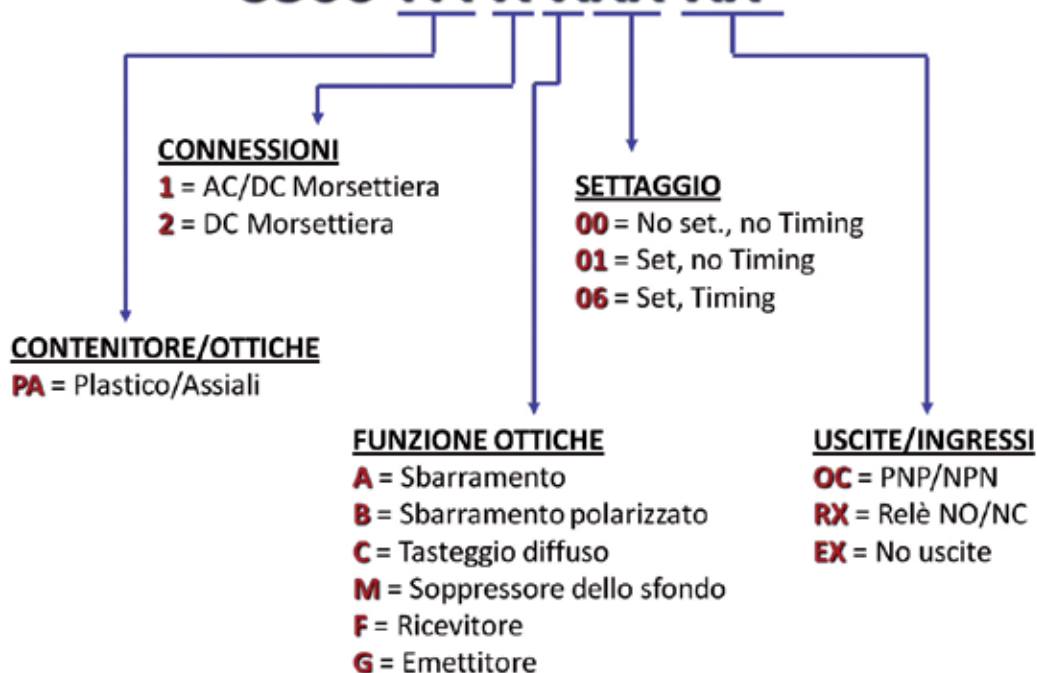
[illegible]

CONNESSIONI
1 = AC/DC Morsettiera
2 = DC Morsettiera

SETTAGGIO
00 = No set., no Timing
01 = Set, no Timing
06 = Set, Timing

CONTENITORE/OTTICHE
PA = Plastico/Assiali

FUNZIONE OTTICHE
A = Sbarramento
B = Sbarramento polarizzato
C = Tasteggio diffuso
M = Soppressore dello sfondo
F = Ricevitore
G = Emettitore

USCITE/INGRESSI
OC = PNP/NPN
RX = Relè NO/NC
EX = No uscite